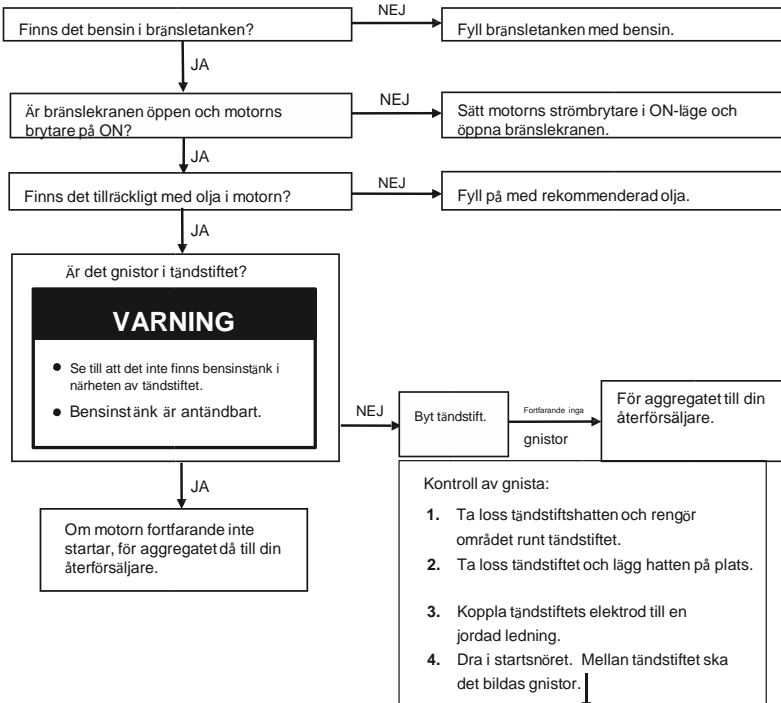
Finns det bensin i bränsletanken?

NEJ

Fyll bränsletanken med bensin.

JA

Är bränslekranen öppen och motorns brytare på ON?

NEJ

Sätt motorns strömbrytare i ON-läge och öppna bränslekranen.

JA

Finns det tillräckligt med olja i motorn?

NEJ

Fyll på med rekommenderad olja.

JA

Är det gnistor i tändstiftet?

VARNING

- Se till att det inte finns bensinstänk i närheten av tändstiftet.
- Bensinstänk är antändbart.

NEJ

Byt tändstift.

Fortfarande inga gnistor

För aggregatet till din återförsäljare.

JA

Om motorn fortfarande inte startar, för aggregatet då till din återförsäljare.

Kontroll av gnista:

1. Ta loss tändstiftshatten och rengör området runt tändstiftet.
2. Ta loss tändstiftet och lägg hatten på plats.
3. Koppla tändstiftets elektrod till en jordad ledning.
4. Dra i startsnöret. Mellan tändstiftet ska det bildas gnistor.